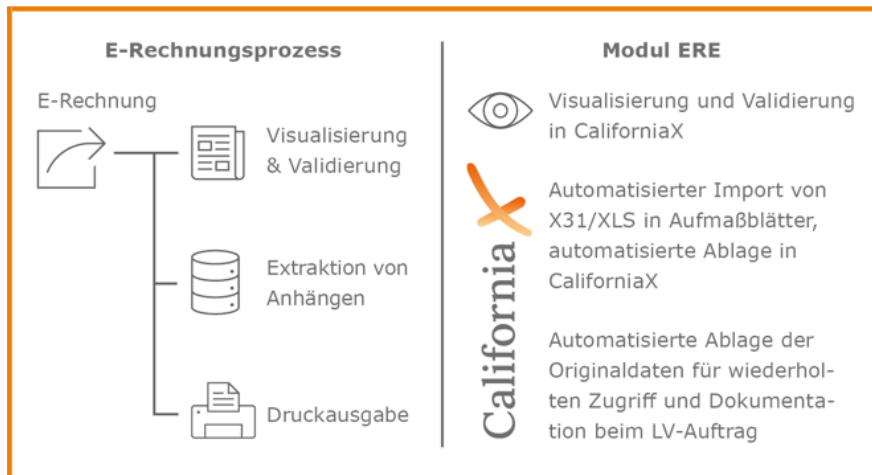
E-Rechnungsprozess

E-Rechnung

Visualisierung & Validierung

Extraktion von Anhängen

Druckausgabe

Modul ERE

Visualisierung und Validierung in CaliforniaX

Automatisierter Import von X31/XLS in Aufmaßblätter, automatisierte Ablage in CaliforniaX

Automatisierte Ablage der Originaldaten für wiederholten Zugriff und Dokumentation beim LV-Auftrag

California X